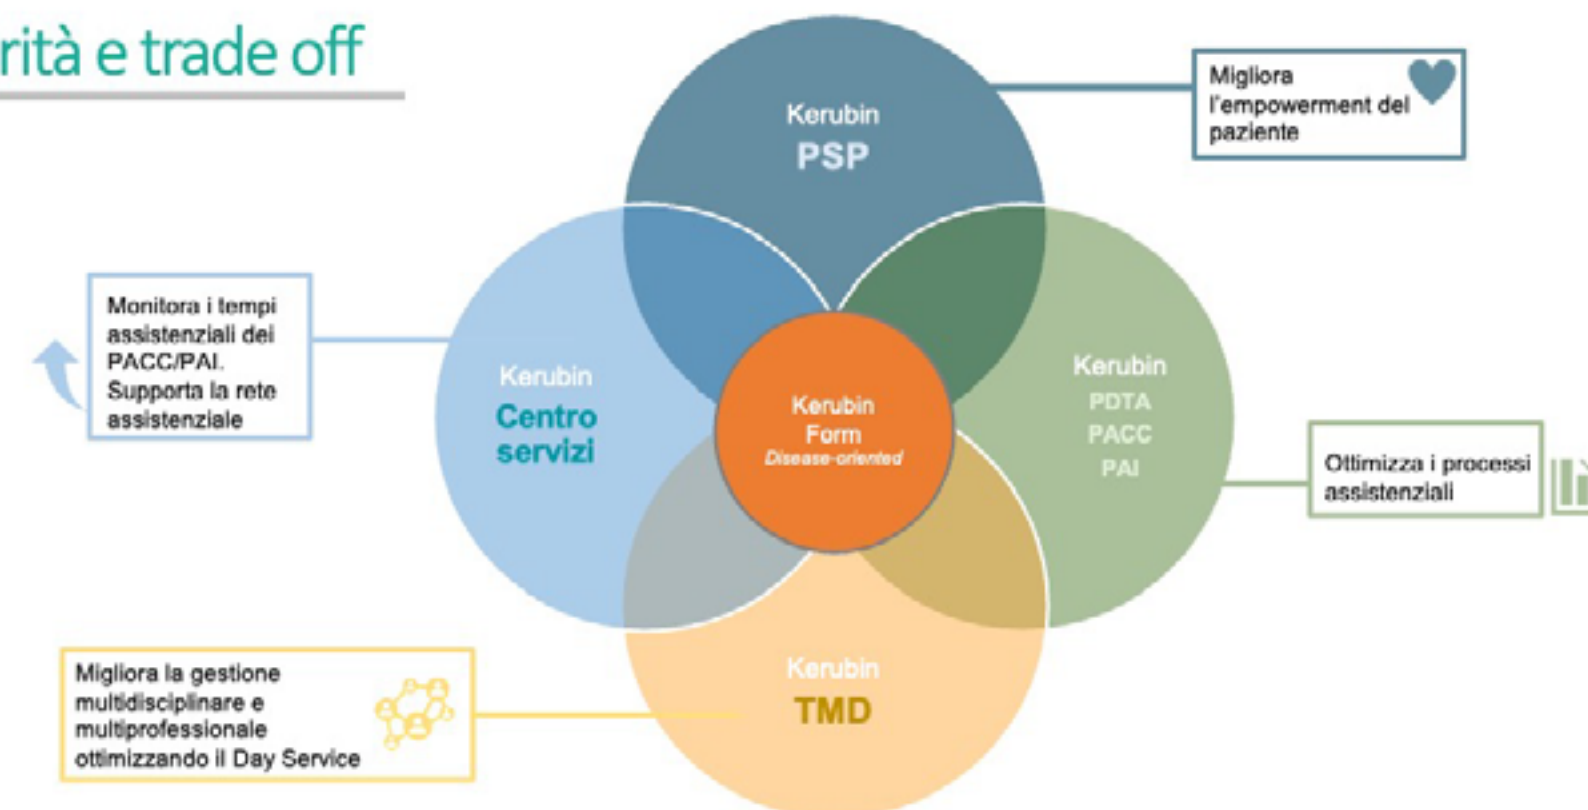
rità e trade off

Kerubin
PSP

Migliora l'empowerment del paziente

Monitora i tempi assistenziali dei PACC/PAI. Supporta la rete assistenziale

Kerubin
Centro servizi

Kerubin
Form
Disease-oriented

Kerubin
PDTA
PACC
PAI

Ottimizza i processi assistenziali

Migliora la gestione multidisciplinare e multiprofessionale ottimizzando il Day Service

Kerubin
TMD